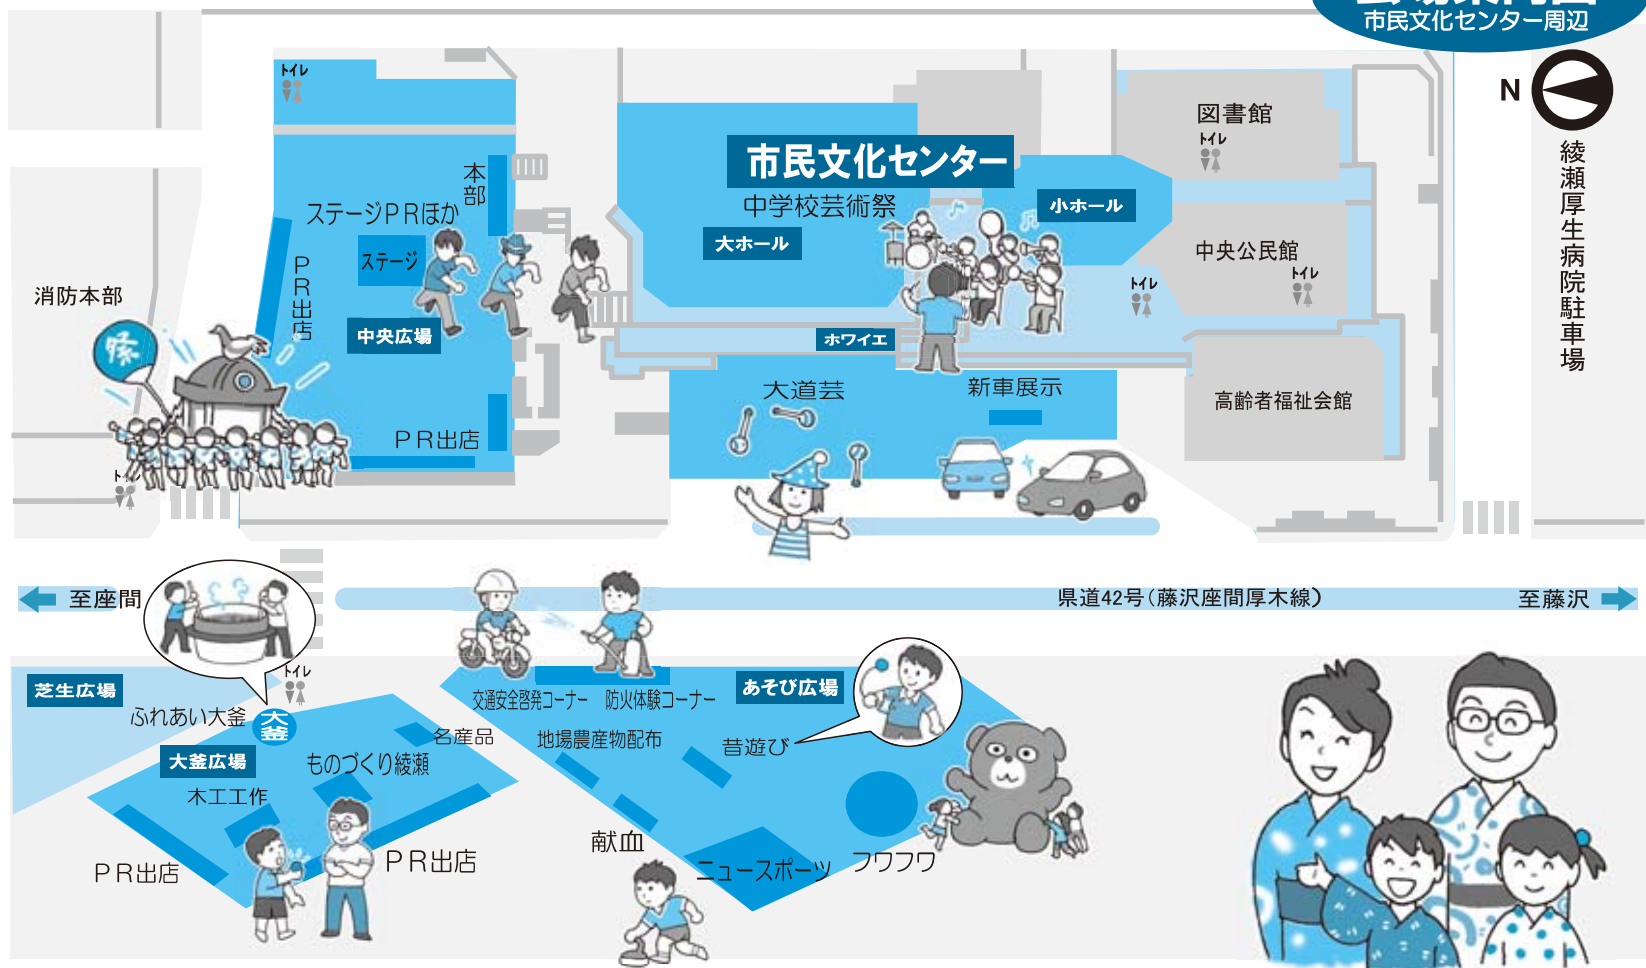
市民文化センター周辺

N

綾瀬厚生病院駐車場

トイレ

本部

ステージＰＲほか

ステージ

ＰＲ出店

中央広場

ＰＲ出店

消防本部

祭

トイレ

市民文化センター

中学校芸術祭

大ホール

小ホール

ホワイエ

大道芸

新車展示

図書館

トイレ

中央公民館

トイレ

トイレ

高齢者福祉会館

至座間

県道42号（藤沢座間厚木線）

至藤沢

芝生広場

トイレ

ふれあい大釜

大釜

大釜広場

木工工作

名産品

ものづくり綾瀬

ＰＲ出店

ＰＲ出店

交通安全啓発コーナー

防火体験コーナー

あそび広場

地場農産物配布

昔遊び

献血

ニュースポーツ

フワフワ